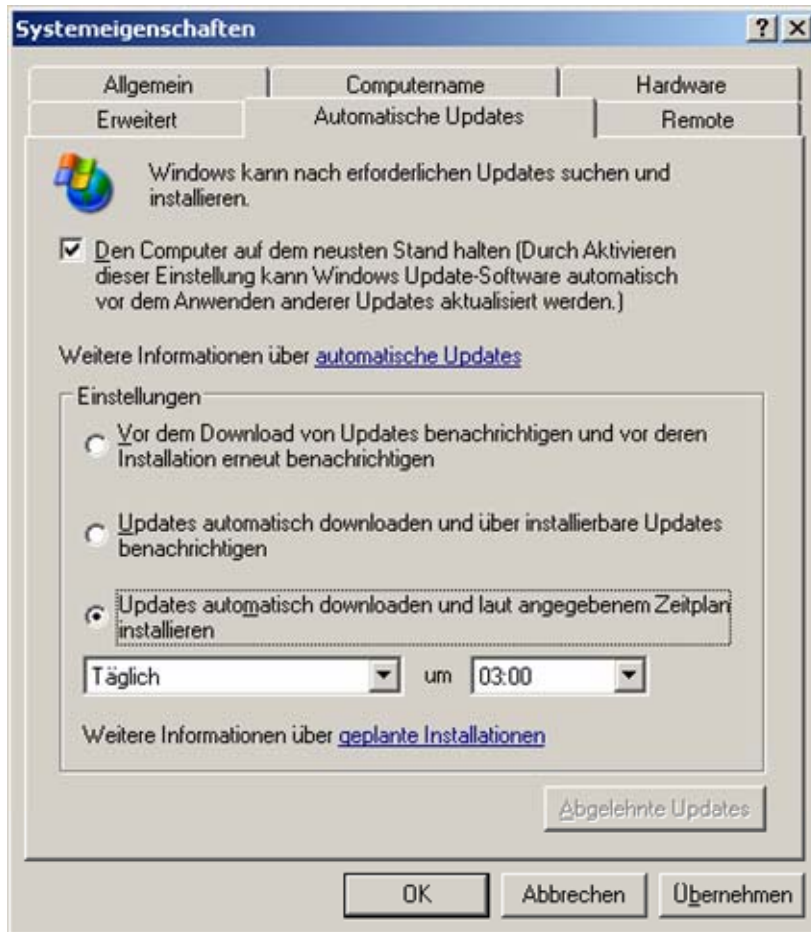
Systemeigenschaften

? X

Allgemein

Computername

Hardware

Erweitert

Automatische Updates

Remote

Windows kann nach erforderlichen Updates suchen und installieren.

Den Computer auf dem neusten Stand halten (Durch Aktivieren dieser Einstellung kann Windows Update-Software automatisch vor dem Anwenden anderer Updates aktualisiert werden.)

Weitere Informationen über automatische Updates

Einstellungen

Vor dem Download von Updates benachrichtigen und vor deren Installation erneut benachrichtigen

Updates automatisch downloaden und über installierbare Updates benachrichtigen

Updates automatisch downloaden und laut angegebenem Zeitplan installieren

Täglich

um

03:00

Weitere Informationen über geplante Installationen

Abgelehnte Updates

OK

Abbrechen

Übernehmen